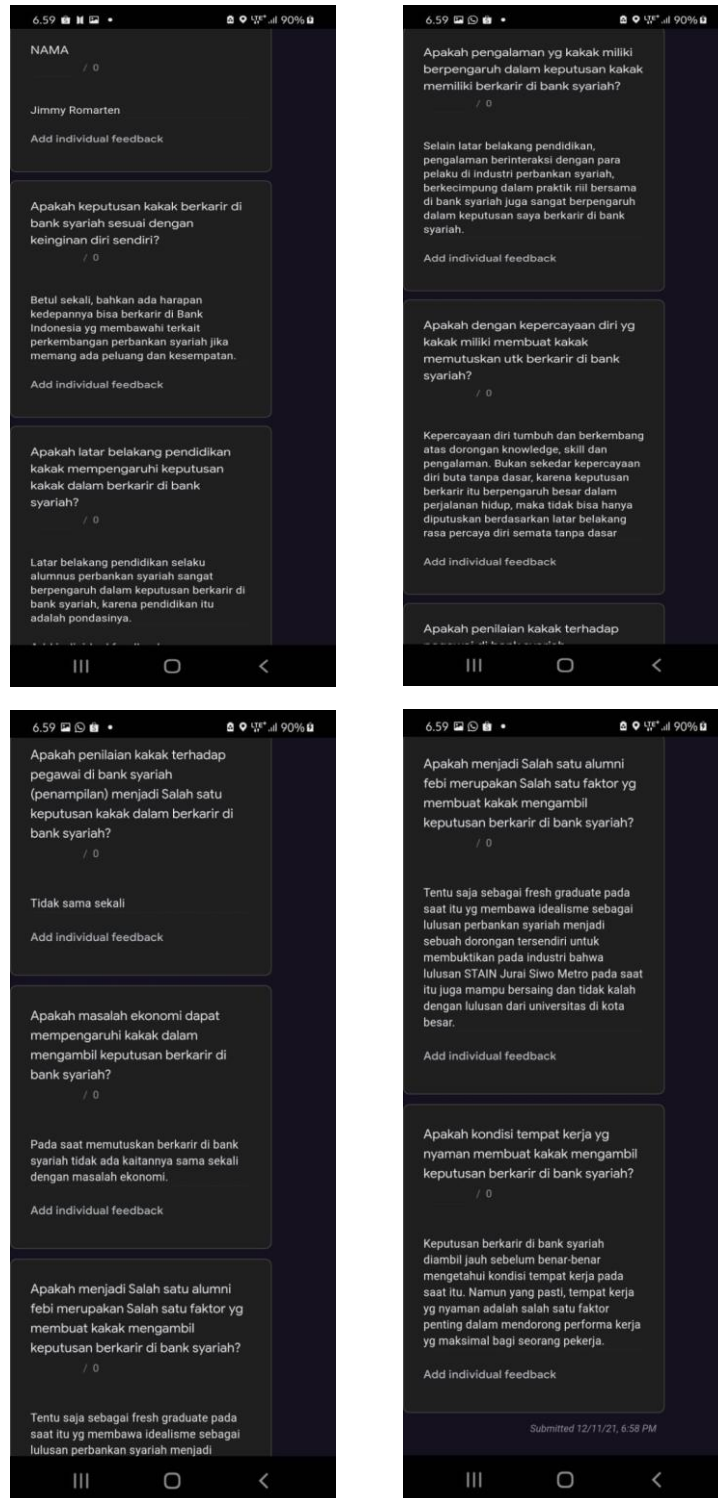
6.59 90%

NAMA
/ 0

Jimmy Romarten

Add individual feedback

Apakah keputusan kakak berkarir di bank syariah sesuai dengan keinginan diri sendiri?
/ 0

Betul sekali, bahkan ada harapan kedepannya bisa berkarir di Bank Indonesia yg membawahi terkait perkembangan perbankan syariah jika memang ada peluang dan kesempatan.

Add individual feedback

Apakah latar belakang pendidikan kakak mempengaruhi keputusan kakak dalam berkarir di bank syariah?
/ 0

Latar belakang pendidikan selaku alumnus perbankan syariah sangat berpengaruh dalam keputusan berkarir di bank syariah, karena pendidikan itu adalah pondasinya.

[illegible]

6.59 90%

Apakah pengalaman yg kakak miliki berpengaruh dalam keputusan kakak memiliki berkarir di bank syariah?
/ 0

Selain latar belakang pendidikan, pengalaman berinteraksi dengan para pelaku di industri perbankan syariah, berkecimpung dalam praktik riil bersama di bank syariah juga sangat berpengaruh dalam keputusan saya berkarir di bank syariah.

Add individual feedback

Apakah dengan kepercayaan diri yg kakak miliki membuat kakak memutuskan utk berkarir di bank syariah?
/ 0

Kepercayaan diri tumbuh dan berkembang atas dorongan knowledge, skill dan pengalaman. Bukan sekedar kepercayaan diri buta tanpa dasar, karena keputusan berkarir itu berpengaruh besar dalam perjalanan hidup, maka tidak bisa hanya diputuskan berdasarkan latar belakang rasa percaya diri semata tanpa dasar

Add individual feedback

Apakah penilaian kakak terhadap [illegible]

6.59 90%

Apakah penilaian kakak terhadap pegawai di bank syariah (penampilan) menjadi Salah satu keputusan kakak dalam berkarir di bank syariah?
/ 0

Tidak sama sekali

Add individual feedback

Apakah masalah ekonomi dapat mempengaruhi kakak dalam mengambil keputusan berkarir di bank syariah?
/ 0

Pada saat memutuskan berkarir di bank syariah tidak ada kaitannya sama sekali dengan masalah ekonomi.

Add individual feedback

Apakah menjadi Salah satu alumni febi merupakan Salah satu faktor yg membuat kakak mengambil keputusan berkarir di bank syariah?
/ 0

Tentu saja sebagai fresh graduate pada saat itu yg membawa idealisme sebagai lulusan perbankan syariah menjadi

6.59 90%

Apakah menjadi Salah satu alumni febi merupakan Salah satu faktor yg membuat kakak mengambil keputusan berkarir di bank syariah?
/ 0

Tentu saja sebagai fresh graduate pada saat itu yg membawa idealisme sebagai lulusan perbankan syariah menjadi sebuah dorongan tersendiri untuk membuktikan pada industri bahwa lulusan STAIN Jurai Siwo Metro pada saat itu juga mampu bersaing dan tidak kalah dengan lulusan dari universitas di kota besar.

Add individual feedback

Apakah kondisi tempat kerja yg nyaman membuat kakak mengambil keputusan berkarir di bank syariah?
/ 0

Keputusan berkarir di bank syariah diambil jauh sebelum benar-benar mengetahui kondisi tempat kerja pada saat itu. Namun yang pasti, tempat kerja yg nyaman adalah salah satu faktor penting dalam mendorong performa kerja yg maksimal bagi seorang pekerja.

Add individual feedback

Submitted 12/11/21, 6:58 PM